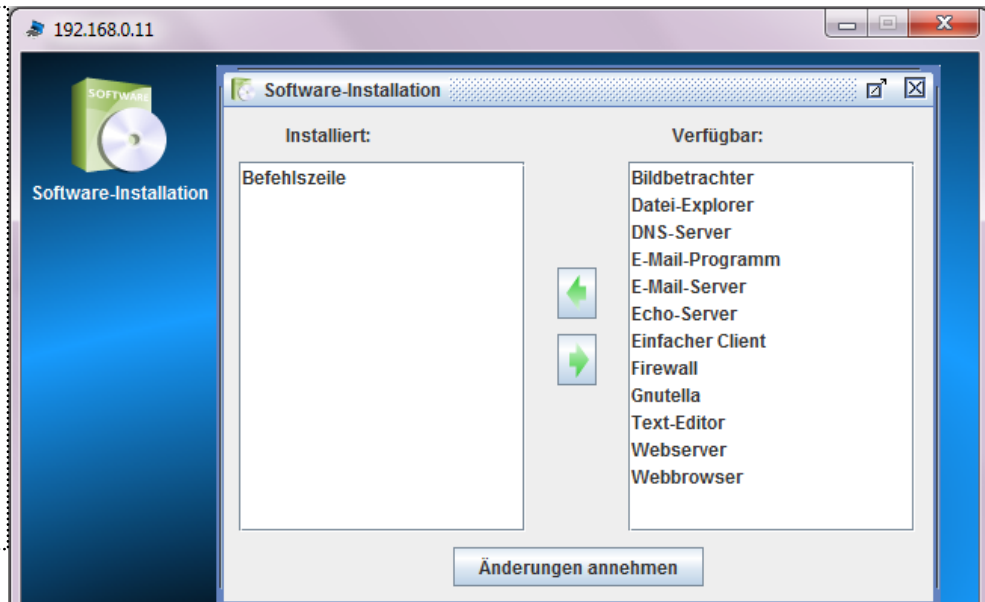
192.168.0.11

SOFTWARE

Software-Installation

Software-Installation

Installiert:

Verfügbar:

Befehlszeile

Bildbetrachter
Datei-Explorer
DNS-Server
E-Mail-Programm
E-Mail-Server
Echo-Server
Einfacher Client
Firewall
Gnutella
Text-Editor
Webserver
Webbrowser

Änderungen annehmen